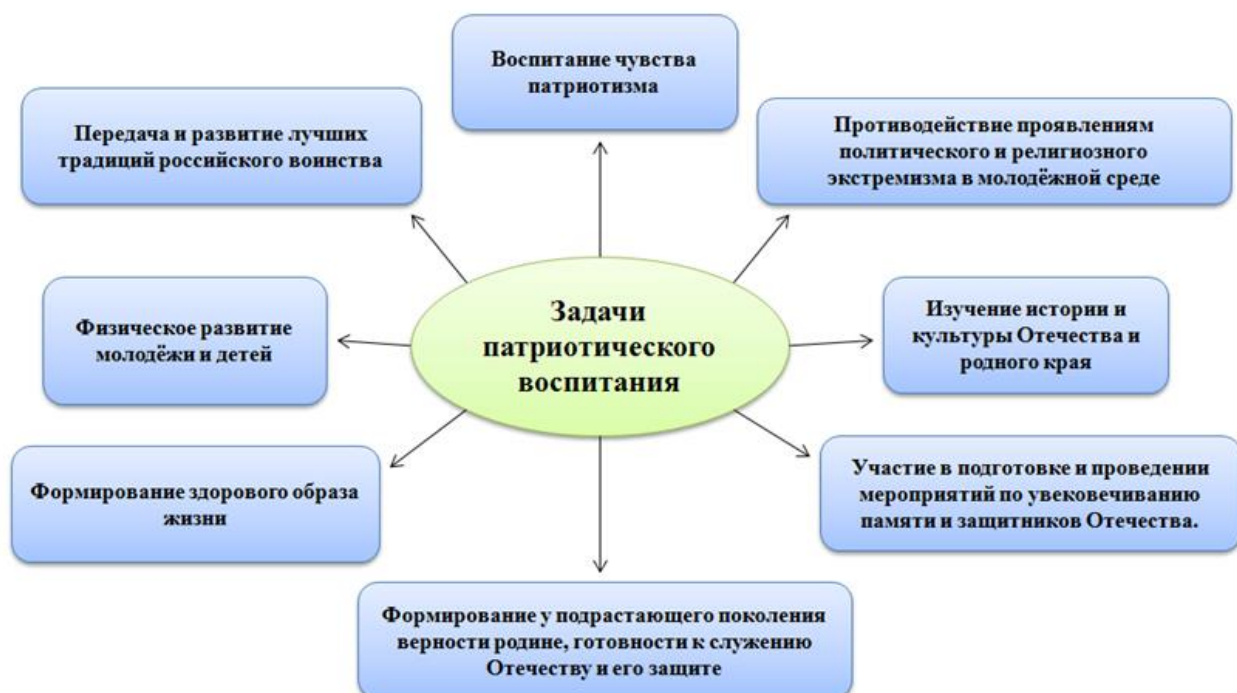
Задачи патриотического воспитания

Воспитание чувства патриотизма

Противодействие проявлениям политического и религиозного экстремизма в молодёжной среде

Изучение истории и культуры Отечества и родного края

Участие в подготовке и проведении мероприятий по увековечиванию памяти и защитников Отечества.

Формирование у подрастающего поколения верности родине, готовности к служению Отечеству и его защите

Формирование здорового образа жизни

Физическое развитие молодёжи и детей

Передача и развитие лучших традиций российского воинства